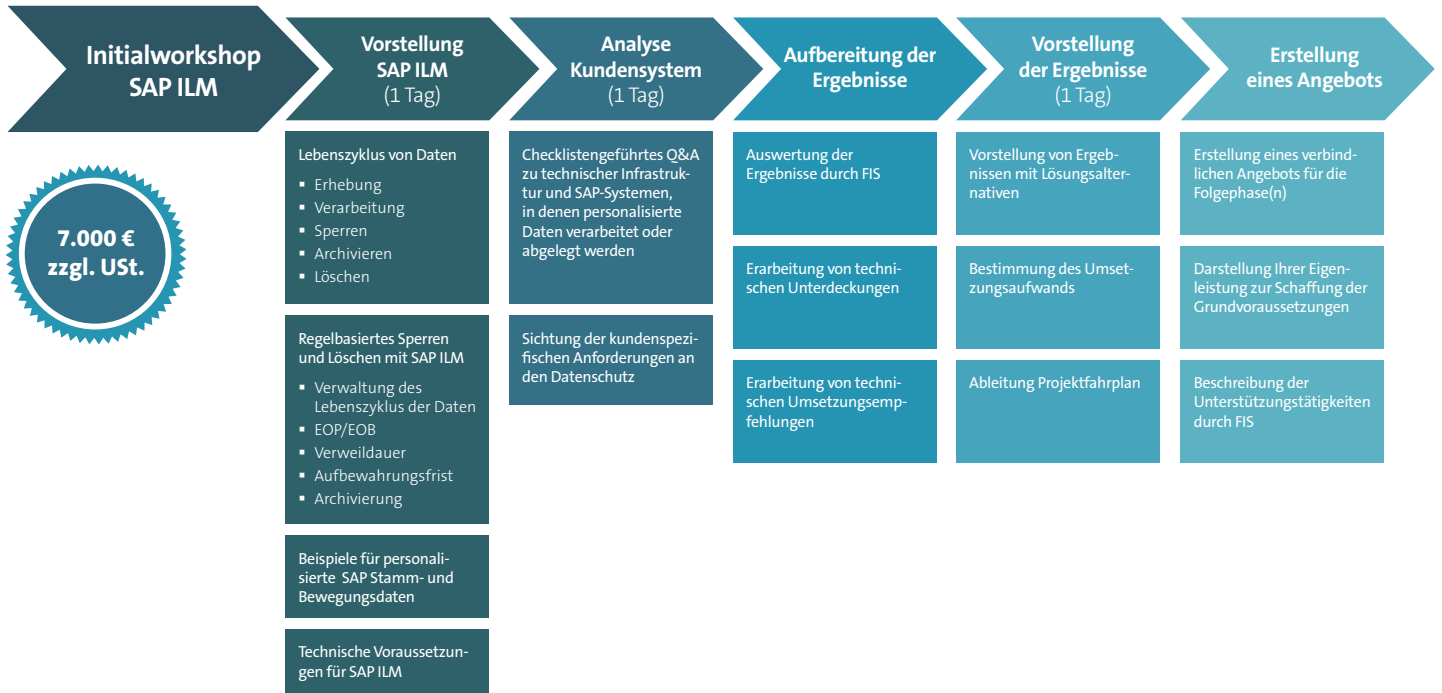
Initialworkshop SAP ILM

7.000 € zzgl. USt.

Vorstellung SAP ILM (1 Tag)

Lebenszyklus von Daten
- Erhebung
- Verarbeitung
- Sperren
- Archivieren
- Löschen

Regelbasiertes Sperren und Löschen mit SAP ILM
- Verwaltung des Lebenszyklus der Daten
- EOP/EOB
- Verweildauer
- Aufbewahrungsfrist
- Archivierung

Beispiele für personalisierte SAP Stamm- und Bewegungsdaten

Technische Voraussetzungen für SAP ILM

Analyse Kundensystem (1 Tag)

Checklistengeführtes Q&A zu technischer Infrastruktur und SAP-Systemen, in denen personalisierte Daten verarbeitet oder abgelegt werden

Sichtung der kundenspezifischen Anforderungen an den Datenschutz

Aufbereitung der Ergebnisse

Auswertung der Ergebnisse durch FIS

Erarbeitung von technischen Unterdeckungen

Erarbeitung von technischen Umsetzungsempfehlungen

Vorstellung der Ergebnisse (1 Tag)

Vorstellung von Ergebnissen mit Lösungsalternativen

Bestimmung des Umsetzungsaufwands

Ableitung Projektfahrplan

Erstellung eines Angebots

Erstellung eines verbindlichen Angebots für die Folgephase(n)

Darstellung Ihrer Eigenleistung zur Schaffung der Grundvoraussetzungen

Beschreibung der Unterstützungstätigkeiten durch FIS